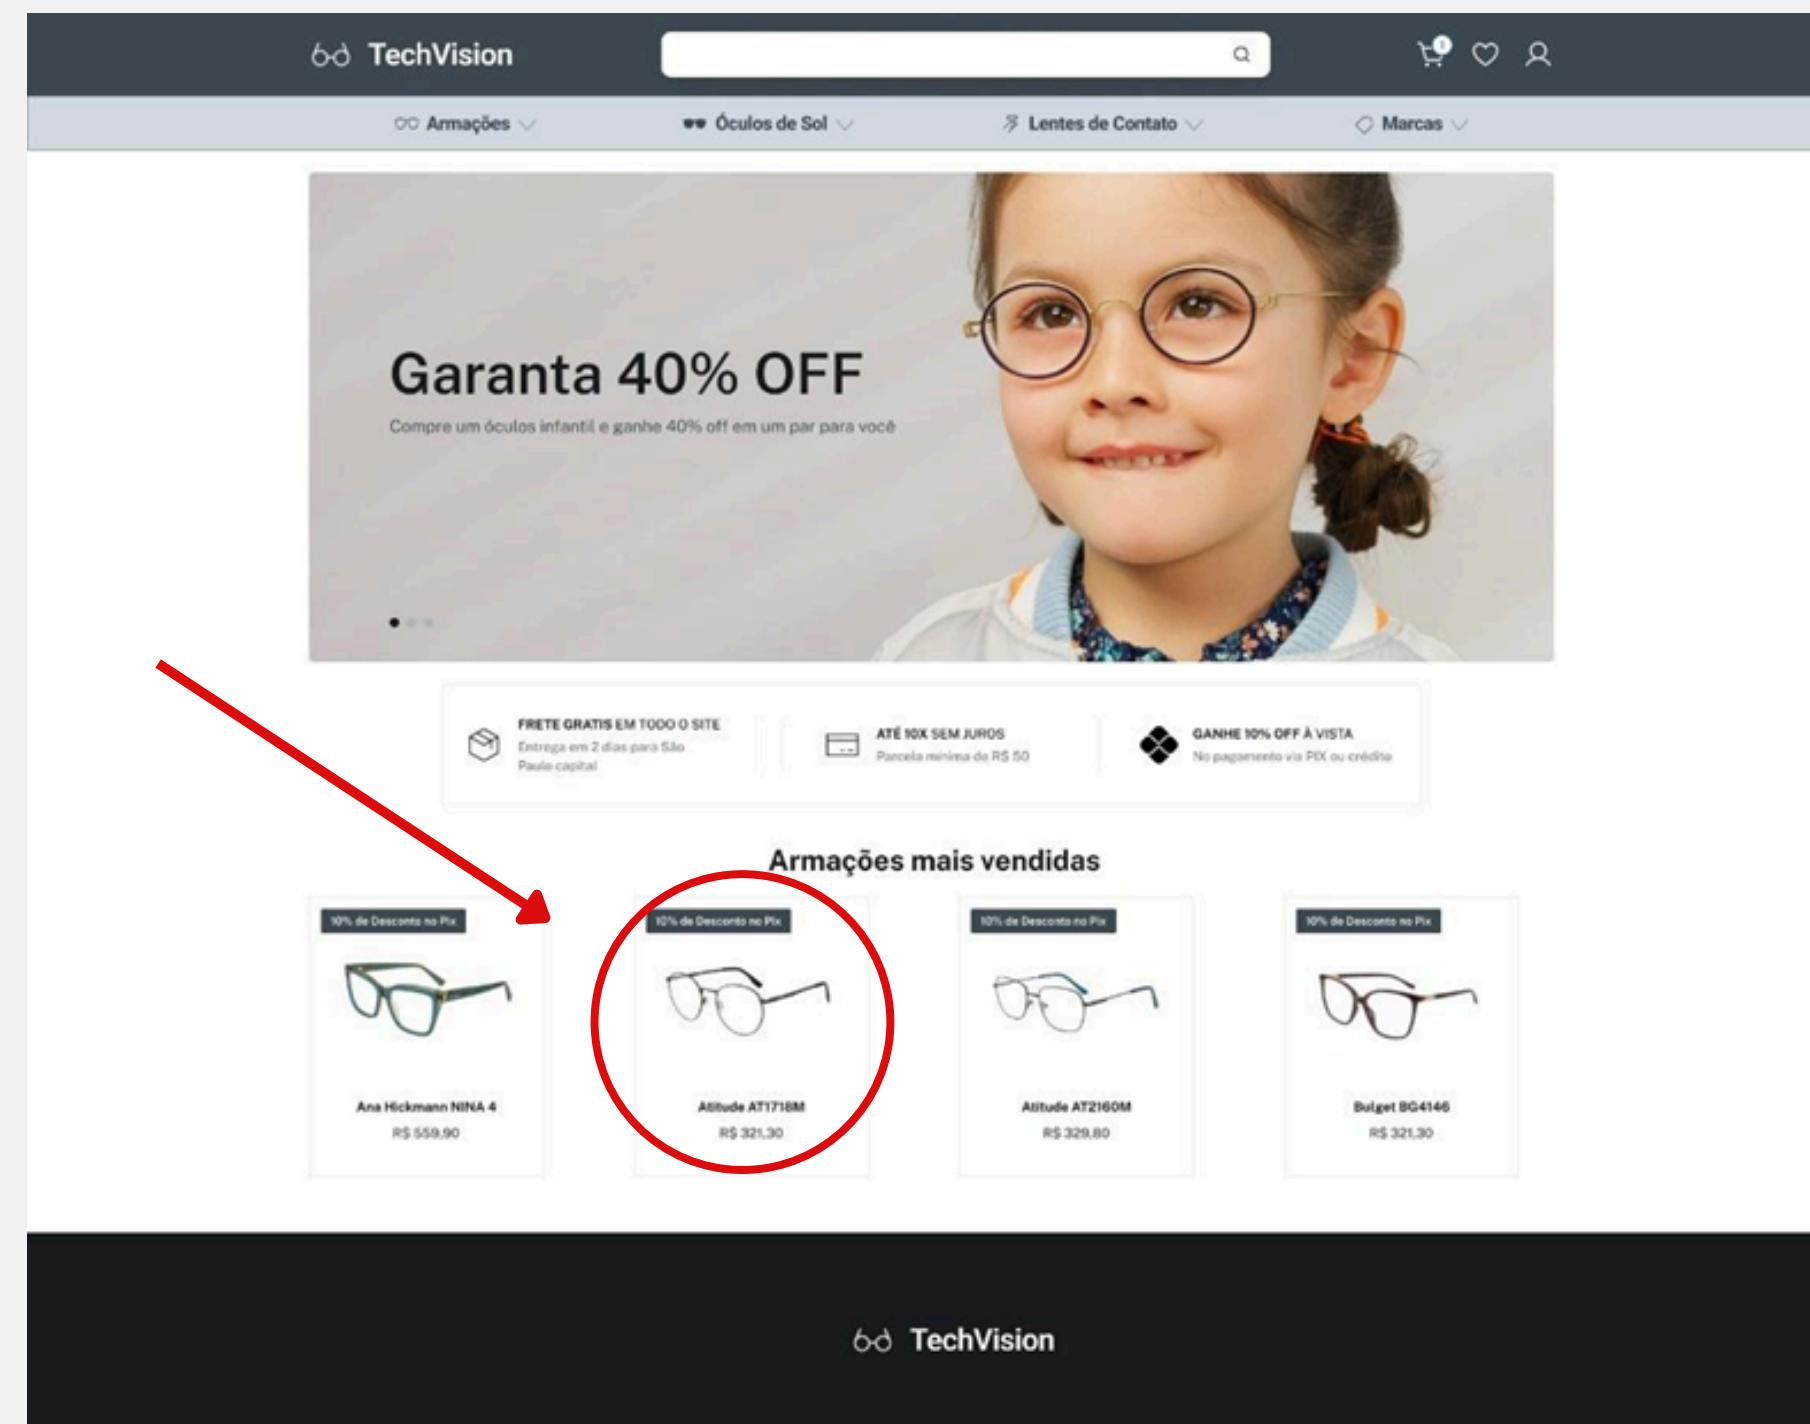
TechVision

0

Armações Óculos de Sol Lentes de Contato Marcas

Garanta 40% OFF

Compre um óculos infantil e ganhe 40% off em um par para você

FRETE GRATIS EM TODO O SITE
Entrega em 2 dias para São Paulo capital

ATÉ 10X SEM JUROS
Parcela mínima de R$ 50

GANHE 10% OFF À VISTA
No pagamento via PIX ou crédito

Armações mais vendidas

10% de Desconto no Pix
Ana Hickmann NINA 4
R$ 559,90

10% de Desconto no Pix
Atitude AT1718M
R$ 321,30

10% de Desconto no Pix
Atitude AT2160M
R$ 329,80

10% de Desconto no Pix
Bulget BG4146
R$ 321,30

TechVision